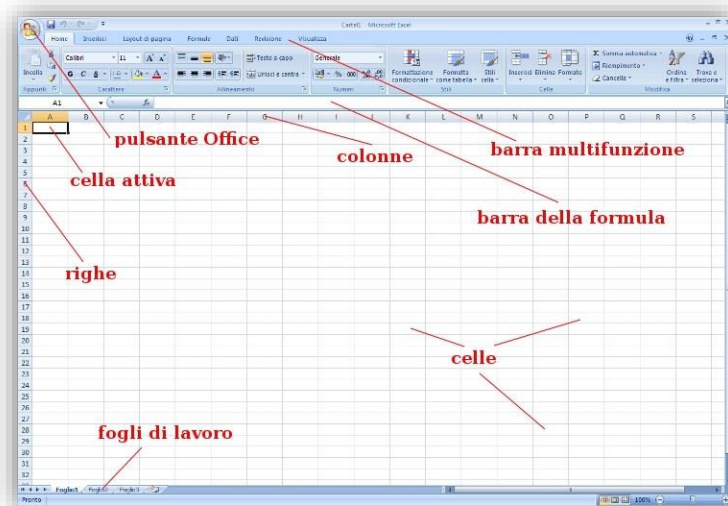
Cartel1 - Microsoft Excel

Home Inserisci Layout di pagina Formule Dati Revisione Visualizza

Incolla Calibri 11 Testo a capo Generale Formattazione condizionale Formatta come tabella Stili cella Inserisci Elimina Formato Somma automatica Riempimento Cancella Ordina e filtra Trova e seleziona

Appunti Carattere Allineamento Numeri Stili Celle Modifica

Unisci e centra

A1 fx

A B C D E F G H I J K L M N O P Q R S

1 2 3 4 5 6 7 8 9 10 11 12 13 14 15 16 17 18 19 20 21 22 23 24 25 26 27 28 29 30 31 32

pulsante Office

cella attiva

colonne

barra multifunzione

barra della formula

righe

celle

fogli di lavoro

Foglio1 Foglio2 Foglio3

Pronto 100%